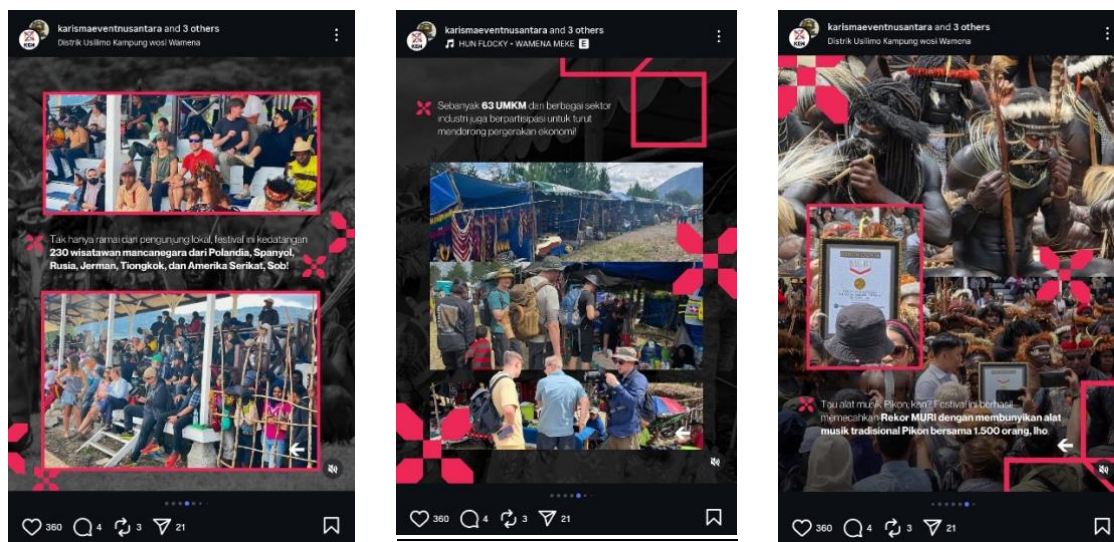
karismaeventnusantara and 3 others
Distrik Usilimo Kampung wosi Wamena

Tak hanya ramai dari pengunjung lokal, festival ini kedatangan 230 wisatawan mancanegara dari Polandia, Spanyol, Rusia, Jerman, Tiongkok, dan Amerika Serikat, Sob!

360 4 3 21

karismaeventnusantara and 3 others
HUN FLOCKY • WAMENA MEKE E

Sebanyak 63 UMKM dan berbagai sektor industri juga berpartisipasi untuk turut mendorong pergerakan ekonomi!

360 4 3 21

karismaeventnusantara and 3 others
Distrik Usilimo Kampung wosi Wamena

Tau alat musik Pikon, kan? Festival ini berhasil memecahkan Rekor MURI dengan membunyikan alat musik tradisional Pikon bersama 1.500 orang, lho

360 4 3 21